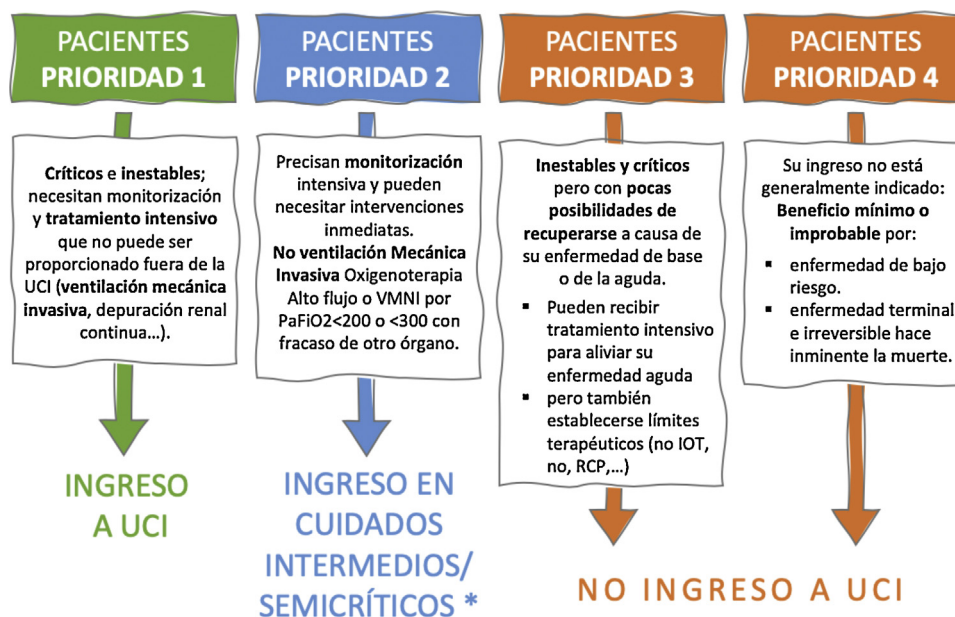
PACIENTES PRIORIDAD 1

Críticos e inestables; necesitan monitorización y tratamiento intensivo que no puede ser proporcionado fuera de la UCI (ventilación mecánica invasiva, depuración renal continua…).

INGRESO A UCI

PACIENTES PRIORIDAD 2

Precisan monitorización intensiva y pueden necesitar intervenciones inmediatas. No ventilación Mecánica Invasiva Oxigenoterapia Alto flujo o VMNI por PaFiO2<200 o <300 con fracaso de otro órgano.

INGRESO EN CUIDADOS INTERMEDIOS/ SEMICRÍTICOS *

PACIENTES PRIORIDAD 3

Inestables y críticos pero con pocas posibilidades de recuperarse a causa de su enfermedad de base o de la aguda.

- Pueden recibir tratamiento intensivo para aliviar su enfermedad aguda
- pero también establecerse límites terapéuticos (no IOT, no, RCP,…)

PACIENTES PRIORIDAD 4

Su ingreso no está generalmente indicado: Beneficio mínimo o improbable por:

- enfermedad de bajo riesgo.
- enfermedad terminal e irreversible hace inminente la muerte.

NO INGRESO A UCI